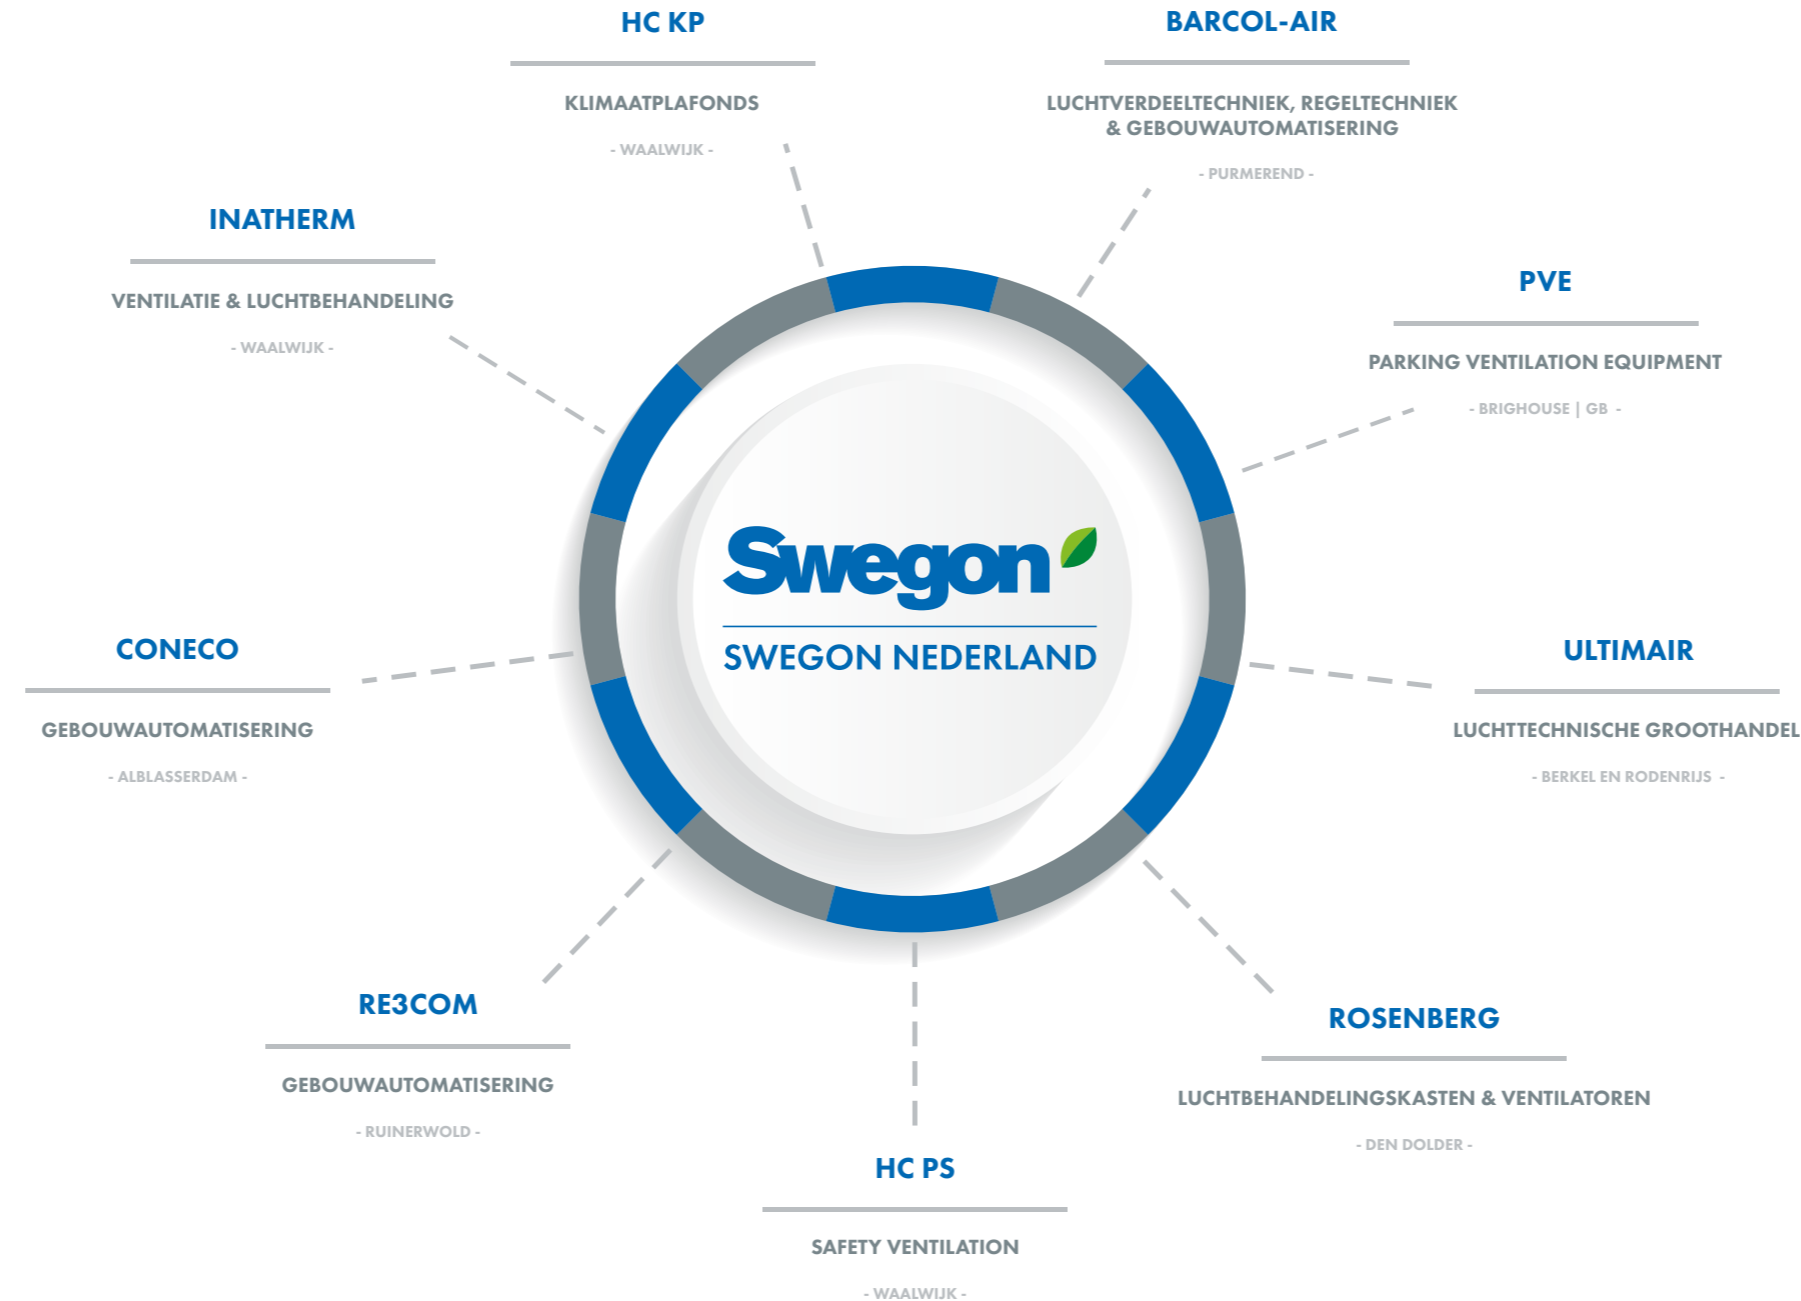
HC KP

KLIMAATPLAFONDS

- WAALWIJK -

BARCOL-AIR

LUCHTVERDEELTECHNIEK, REGELTECHNIEK & GEBOUWAUTOMATISERING

- PURMEREND -

INATHERM

VENTILATIE & LUCHTBEHANDELING

- WAALWIJK -

PVE

PARKING VENTILATION EQUIPMENT

- BRIGHOUSE | GB -

Swegon

SWEGON NEDERLAND

CONECO

GEBOUWAUTOMATISERING

- ALBLASSERDAM -

ULTIMAIR

LUCHTTECHNISCHE GROOTHANDEL

- BERKEL EN RODENRIJS -

RE3COM

GEBOUWAUTOMATISERING

- RUINERWOLD -

ROSENBERG

LUCHTBEHANDELINGSKASTEN & VENTILATOREN

- DEN DOLDER -

HC PS

SAFETY VENTILATION

- WAALWIJK -